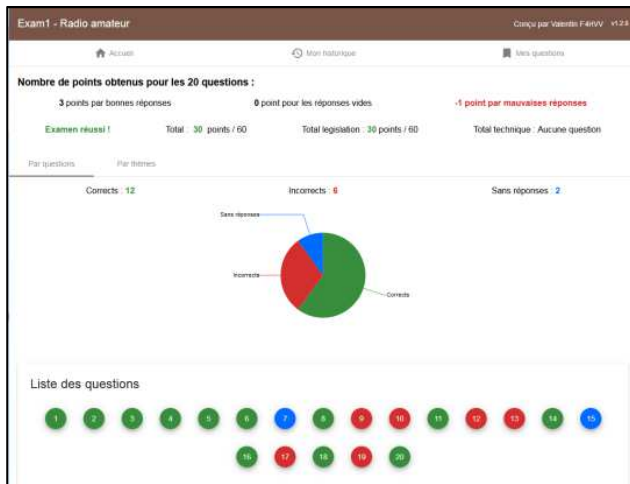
Exam1 - Radio amateur

Conçu par Valentin F4HVV v1.2.6

Accueil

Mon historique

Mes questions

Nombre de points obtenus pour les 20 questions :

3 points par bonnes réponses

0 point pour les réponses vides

-1 point par mauvaises réponses

Examen réussi !

Total : 30 points / 60

Total legislation : 30 points / 60

Total technique : Aucune question

Par questions

Par thèmes

Corrects : 12

Incorrects : 6

Sans réponses : 2

Sans réponses

Incorrects

Corrects

Liste des questions

1 2 3 4 5 6 7 8 9 10 11 12 13 14 15

16 17 18 19 20